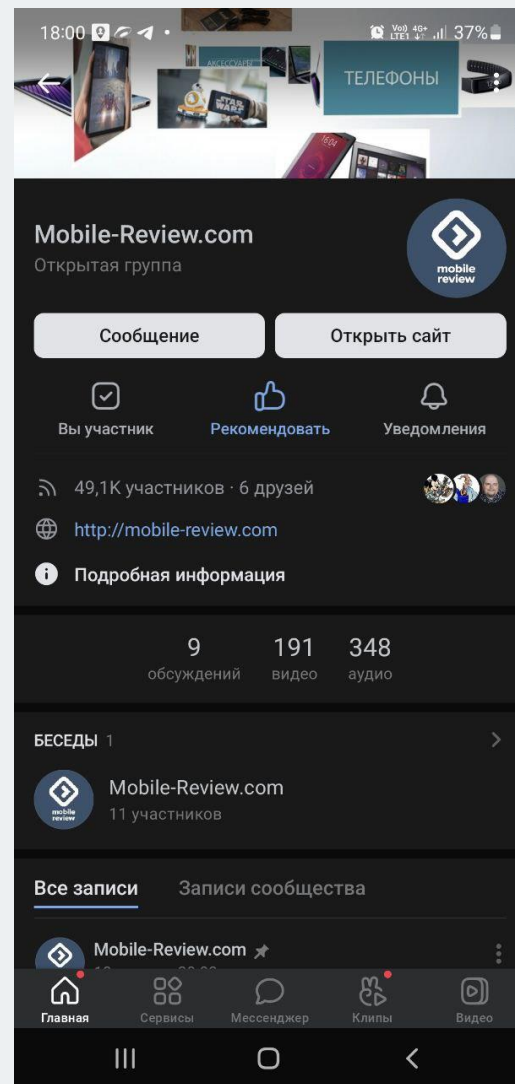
18:00 37%

АКСЕССУАРЫ

STAR WARS

ТЕЛЕФОНЫ

Mobile-Review.com
Открытая группа

mobile review

Сообщение

Открыть сайт

Вы участник

Рекомендовать

Уведомления

49,1K участников · 6 друзей

http://mobile-review.com

Подробная информация

9
обсуждений

191
видео

348
аудио

БЕСЕДЫ 1

mobile review

Mobile-Review.com
11 участников

Все записи

Записи сообщества

Mobile-Review.com

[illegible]

Главная

Сервисы

Мессенджер

Клипы

Видео